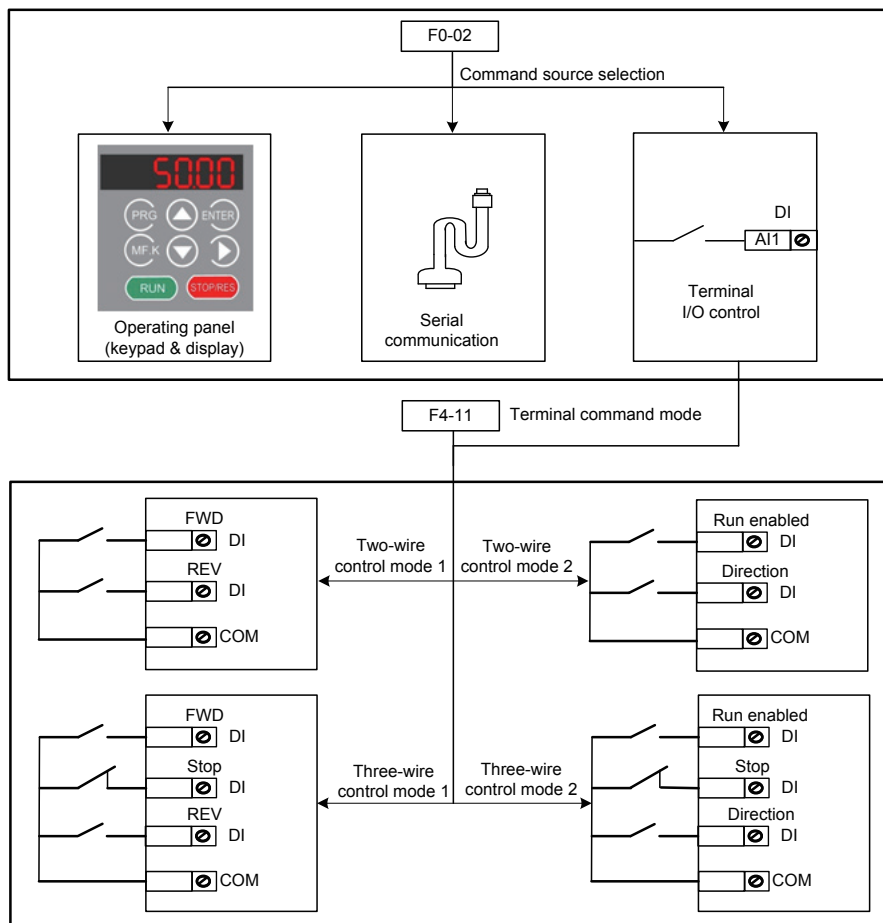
F0-02

Command source selection

50.00

PRG ENTER

MF.K

RUN STOP/RES

Operating panel (keypad & display)

Serial communication

DI

AI1

Terminal I/O control

F4-11 Terminal command mode

FWD
DI
REV
DI
COM

Two-wire control mode 1

Two-wire control mode 2

Run enabled
DI
Direction
DI
COM

FWD
DI
Stop
DI
REV
DI
COM

Three-wire control mode 1

Three-wire control mode 2

Run enabled
DI
Stop
DI
Direction
DI
COM